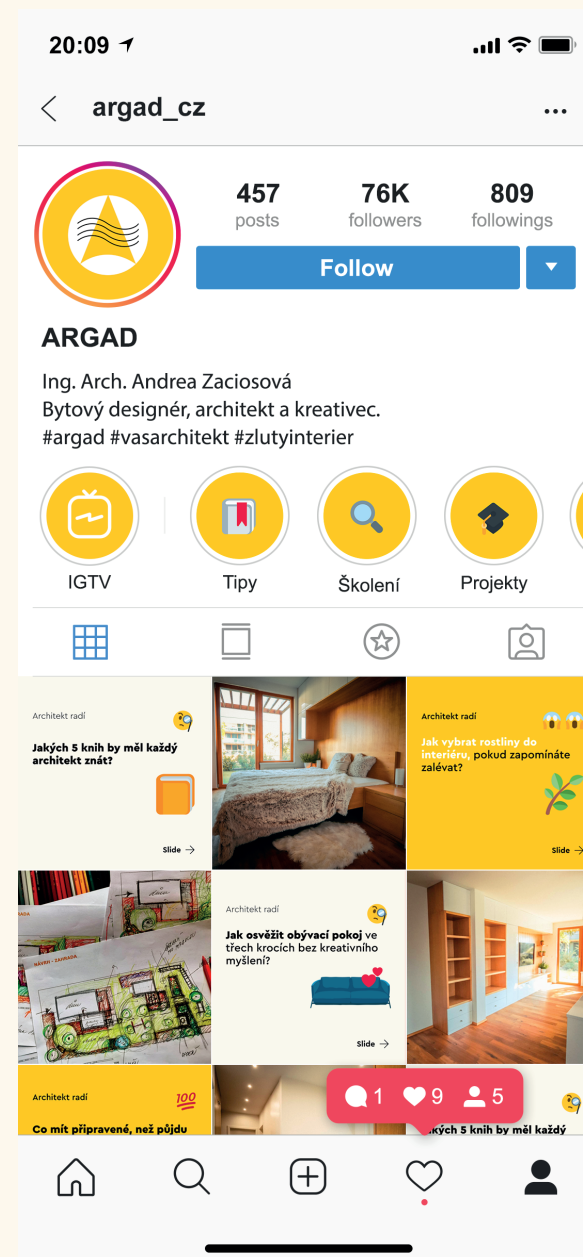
20:09

argad_cz

457
posts

76K
followers

809
followings

Follow

ARGAD

Ing. Arch. Andrea Zaciosová
Bytový designér, architekt a kreativec.
#argad #vasarchitekt #zlutyinterier

IGTV

Tipy

Školení

Projekty

Architekt radí

Jakých 5 knih by měl každý architekt znát?

Slide

Architekt radí

Jak vybrat rostliny do interiéru, pokud zapomínáte zalévat?

Slide

Architekt radí

Jak osvěžit obývací pokoj ve třech krocích bez kreativního myšlení?

Slide

Architekt radí

Co mít připravené, než půjdu

1 9 5

Jakých 5 knih by měl každý